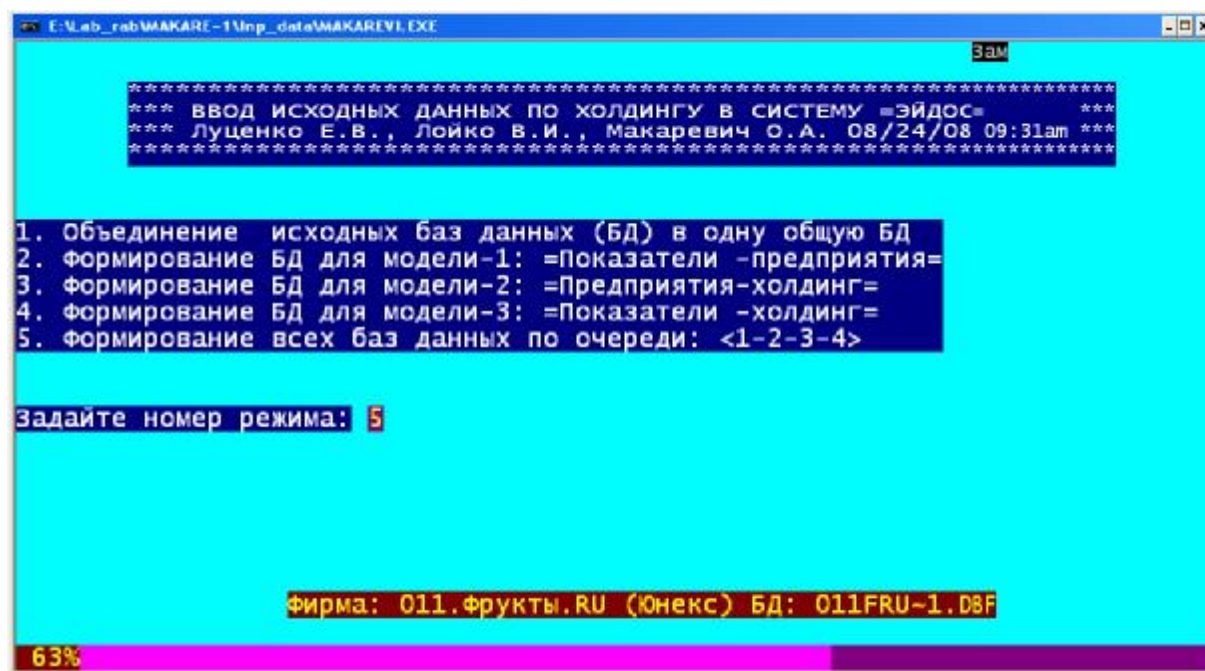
E:\Lab_rab\MAKARE-1\Inp_data\MAKAREV1.EXE

Зам

*****************************************************************
*** ВВОД ИСХОДНЫХ ДАННЫХ ПО ХОЛДИНГУ В СИСТЕМУ =ЭЙДОС= ***
*** Луценко Е.В., Лойко В.И., Макаревич О.А. 08/24/08 09:31am ***
*****************************************************************

1. Объединение исходных баз данных (БД) в одну общую БД
2. Формирование БД для модели-1: =Показатели -предприятия=
3. Формирование БД для модели-2: =Предприятия-холдинг=
4. Формирование БД для модели-3: =Показатели -холдинг=
5. Формирование всех баз данных по очереди: <1-2-3-4>

Задайте номер режима: 5

Фирма: 011.Фрукты.RU (Юнекс) БД: 011FRU~1.DBF

63%